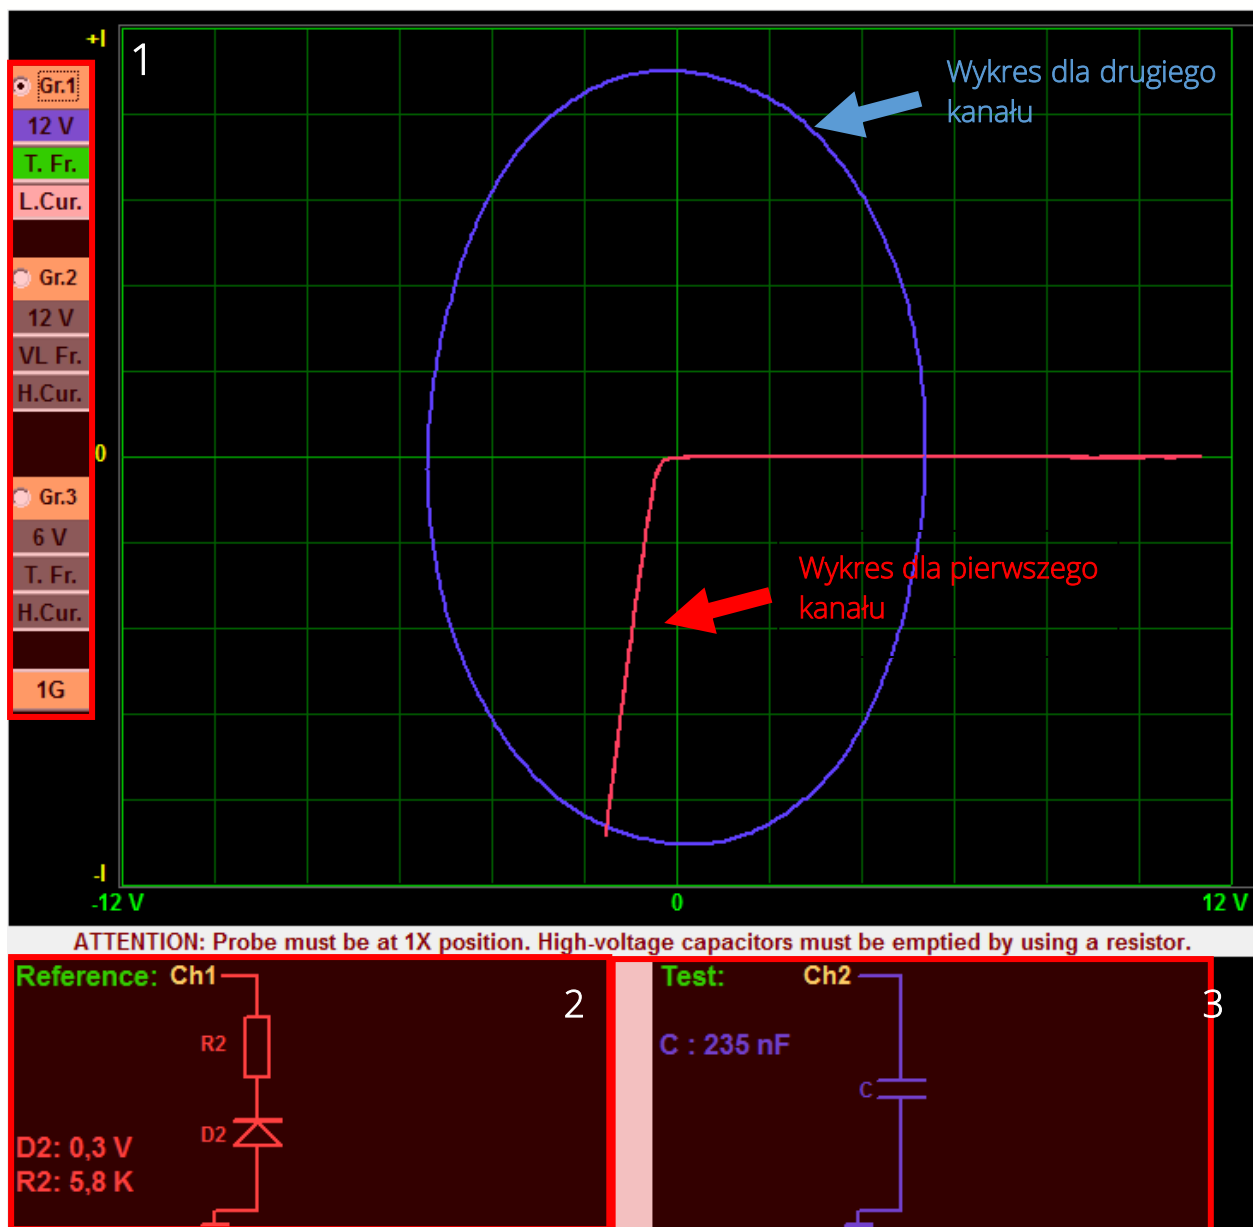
+I

1

Gr.1
12 V
T. Fr.
L.Cur.

Gr.2
12 V
VL Fr.
H.Cur.

Gr.3
6 V
T. Fr.
H.Cur.

1G

Wykres dla drugiego kanału

0

Wykres dla pierwszego kanału

-I

-12 V
0
12 V

ATTENTION: Probe must be at 1X position. High-voltage capacitors must be emptied by using a resistor.

Reference: Ch1

2

R2

D2

D2: 0,3 V
R2: 5,8 K

Test: Ch2

3

C : 235 nF

C